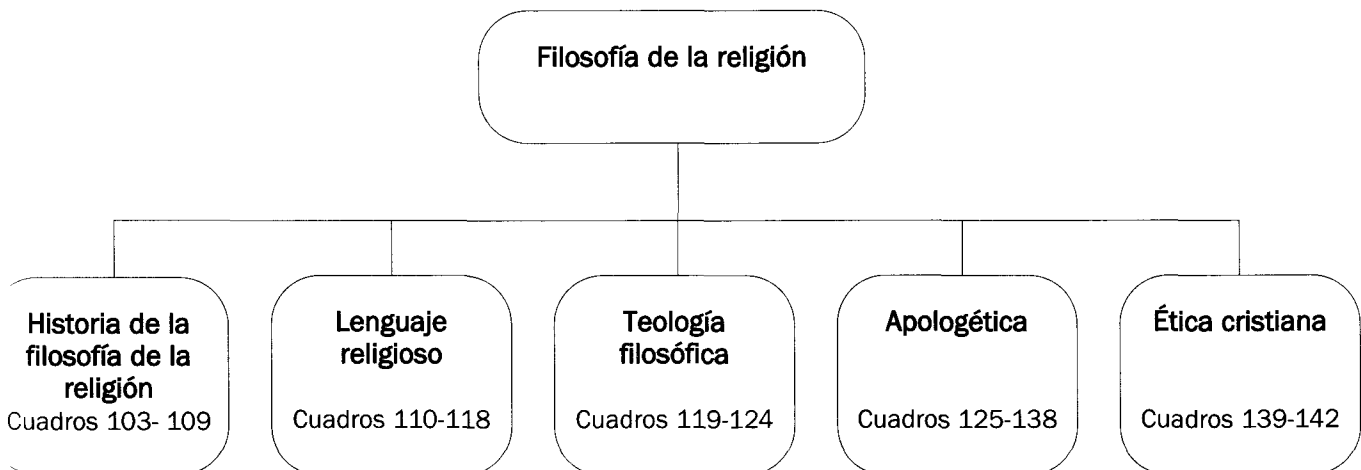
Filosofía de la religión

Historia de la filosofía de la religión
Cuadros 103- 109

Lenguaje religioso
Cuadros 110-118

Teología filosófica
Cuadros 119-124

Apologética
Cuadros 125-138

Ética cristiana
Cuadros 139-142